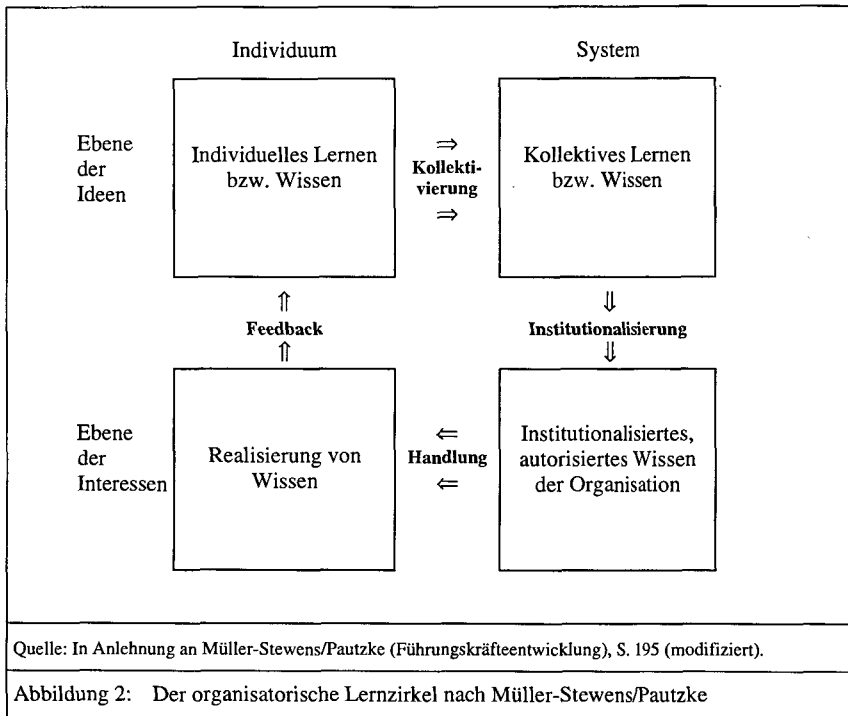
Individuum

System

Ebene der Ideen

Individuelles Lernen bzw. Wissen

$\Rightarrow$
Kollektivierung
$\Rightarrow$

Kollektives Lernen bzw. Wissen

$\Uparrow$
Feedback
$\Uparrow$

$\Downarrow$
Institutionalisierung
$\Downarrow$

Ebene der Interessen

Realisierung von Wissen

$\Leftarrow$
Handlung
$\Leftarrow$

Institutionalisiertes, autorisiertes Wissen der Organisation

Quelle: In Anlehnung an Müller-Stewens/Pautzke (Führungskräfteentwicklung), S. 195 (modifiziert).

Abbildung 2: Der organisatorische Lernzirkel nach Müller-Stewens/Pautzke